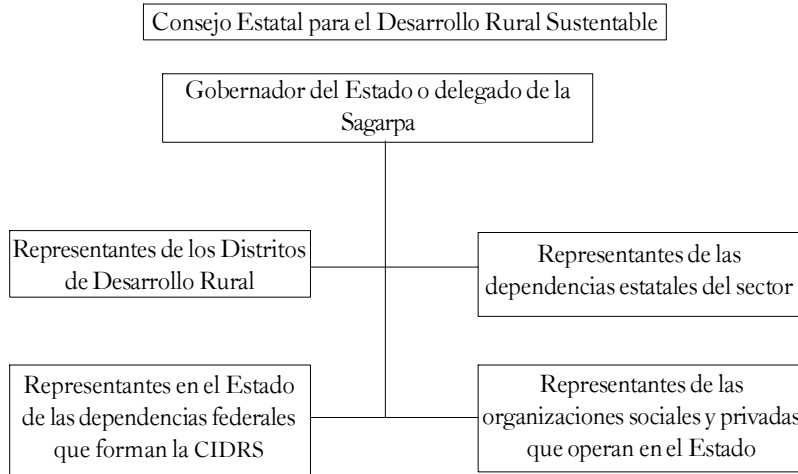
Consejo Estatal para el Desarrollo Rural Sustentable

Gobernador del Estado o delegado de la Sagarpa

Representantes de los Distritos de Desarrollo Rural

Representantes de las dependencias estatales del sector

Representantes en el Estado de las dependencias federales que forman la CIDRS

Representantes de las organizaciones sociales y privadas que operan en el Estado